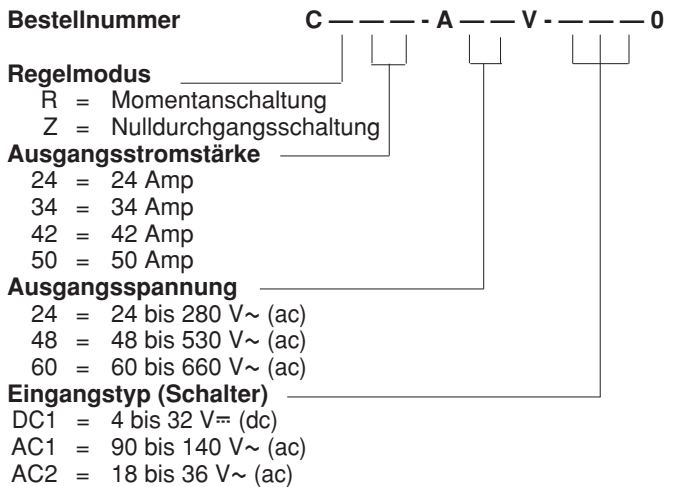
**Bestellnummer** C — — — - A — — V - — — — 0

**Regelmodus**
R = Momentanschaltung
Z = Nulldurchgangsschaltung

**Ausgangsstromstärke**
24 = 24 Amp
34 = 34 Amp
42 = 42 Amp
50 = 50 Amp

**Ausgangsspannung**
24 = 24 bis 280 V~ (ac)
48 = 48 bis 530 V~ (ac)
60 = 60 bis 660 V~ (ac)

**Eingangstyp (Schalter)**
DC1 = 4 bis 32 V⎓ (dc)
AC1 = 90 bis 140 V~ (ac)
AC2 = 18 bis 36 V~ (ac)